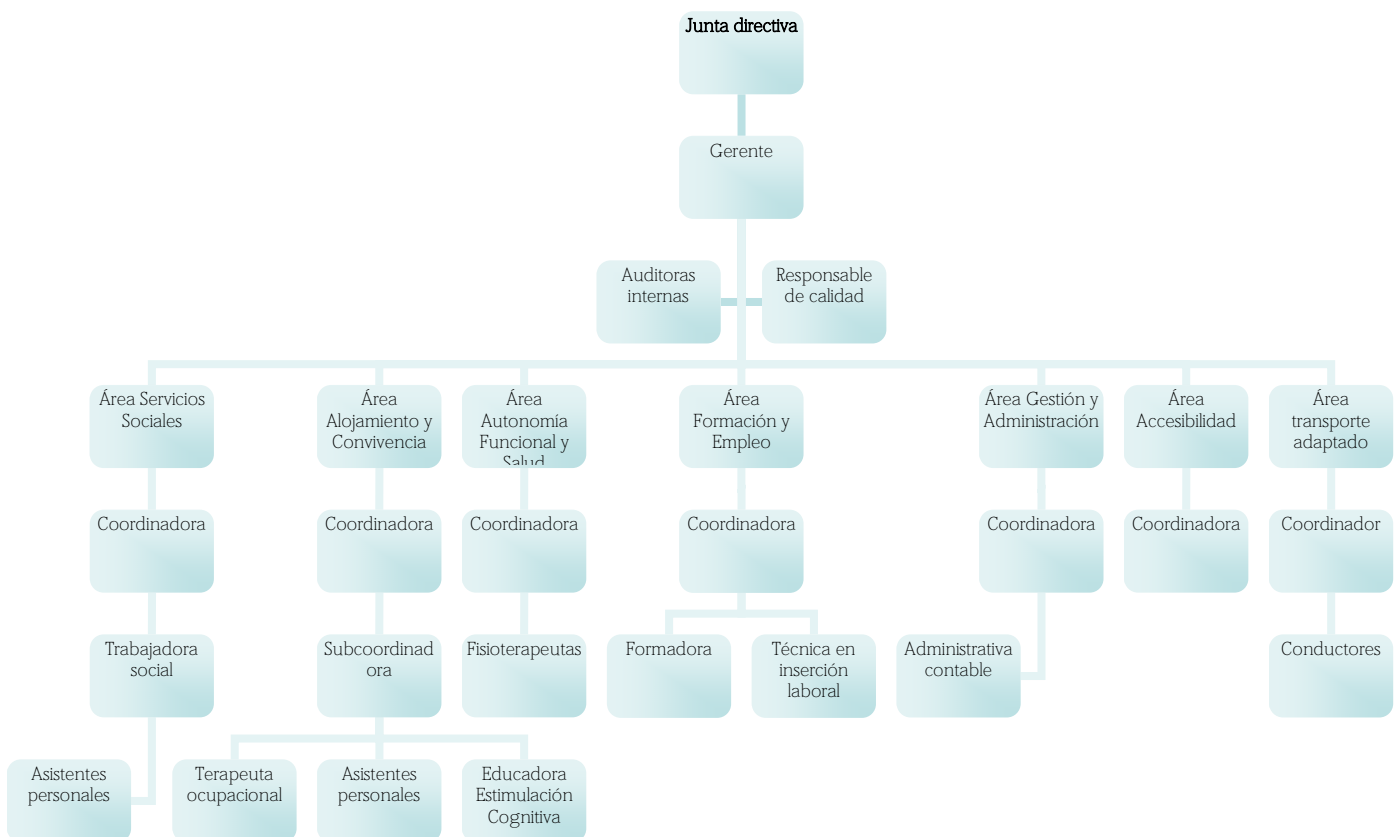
Junta directiva

Gerente

Auditoras internas

Responsable de calidad

Área Servicios Sociales

Coordinadora

Trabajadora social

Asistentes personales

Área Alojamiento y Convivencia

Coordinadora

Subcoordinadora

Terapeuta ocupacional

Asistentes personales

Educadora Estimulación Cognitiva

Área Autonomía Funcional y Salud

Coordinadora

Fisioterapeutas

Área Formación y Empleo

Coordinadora

Formadora

Técnica en inserción laboral

Área Gestión y Administración

Coordinadora

Administrativa contable

Área Accesibilidad

Coordinadora

Área transporte adaptado

Coordinador

Conductores